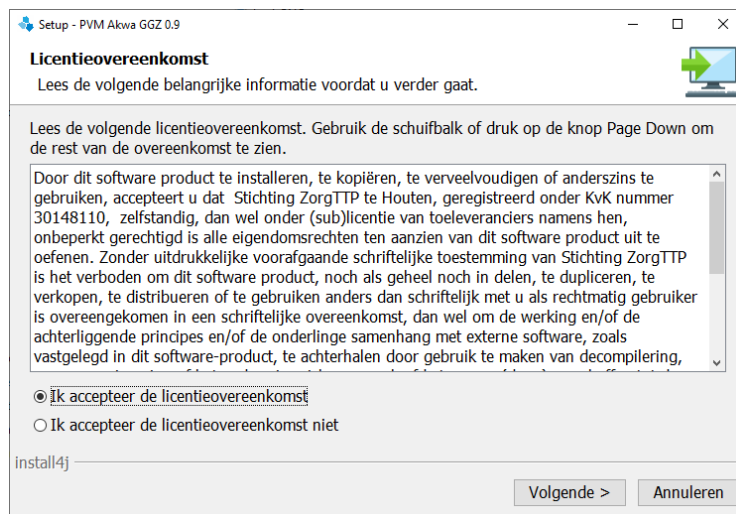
Setup - PVM Akwa GGZ 0.9

Licentieovereenkomst

Lees de volgende belangrijke informatie voordat u verder gaat.

Lees de volgende licentieovereenkomst. Gebruik de schuifbalk of druk op de knop Page Down om de rest van de overeenkomst te zien.

Door dit software product te installeren, te kopiëren, te verveelvoudigen of anderszins te gebruiken, accepteert u dat Stichting ZorgTTP te Houten, geregistreerd onder KvK nummer 30148110, zelfstandig, dan wel onder (sub)licentie van toeleveranciers namens hen, onbeperkt gerechtigd is alle eigendomsrechten ten aanzien van dit software product uit te oefenen. Zonder uitdrukkelijke voorafgaande schriftelijke toestemming van Stichting ZorgTTP is het verboden om dit software product, noch als geheel noch in delen, te dupliceren, te verkopen, te distribueren of te gebruiken anders dan schriftelijk met u als rechtmatig gebruiker is overeengekomen in een schriftelijke overeenkomst, dan wel om de werking en/of de achterliggende principes en/of de onderlinge samenhang met externe software, zoals vastgelegd in dit software-product, te achterhalen door gebruik te maken van decompilering, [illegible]

Ik accepteer de licentieovereenkomst

Ik accepteer de licentieovereenkomst niet

install4j

Volgende >

Annuleren